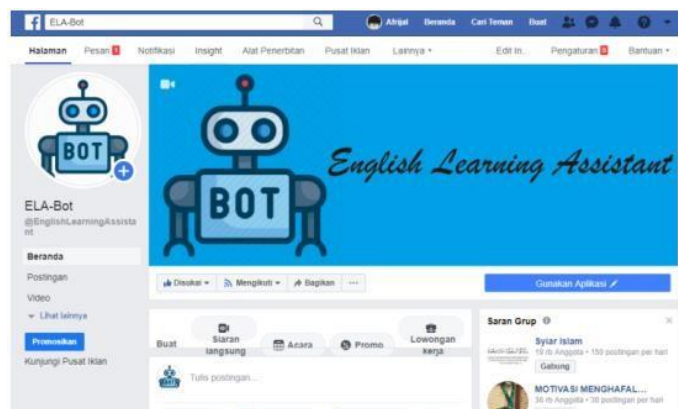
ELA-Bot
Afrijal Beranda Cari Teman Buat
Halaman Pesan Notifikasi Insight Alat Penerbitan Pusat Iklan Lainnya ▾ Edit In... Pengaturan Bantuan ▾
BOT
BOT
English Learning Assistant
ELA-Bot
@EnglishLearningAssistant
Beranda
Postingan
Video
▾ Lihat lainnya
Promosikan
Kunjungi Pusat Iklan
Disukai ▾ Mengikuti ▾ Bagikan ···
Gunakan Aplikasi
Buat Siaran langsung Acara Promo Lowongan kerja
Tulis postingan...
Saran Grup
Syiar Islam
19 rb Anggota • 150 postingan per hari
Gabung
MOTIVASI MENGHAFAL...
36 rb Anggota • 30 postingan per hari